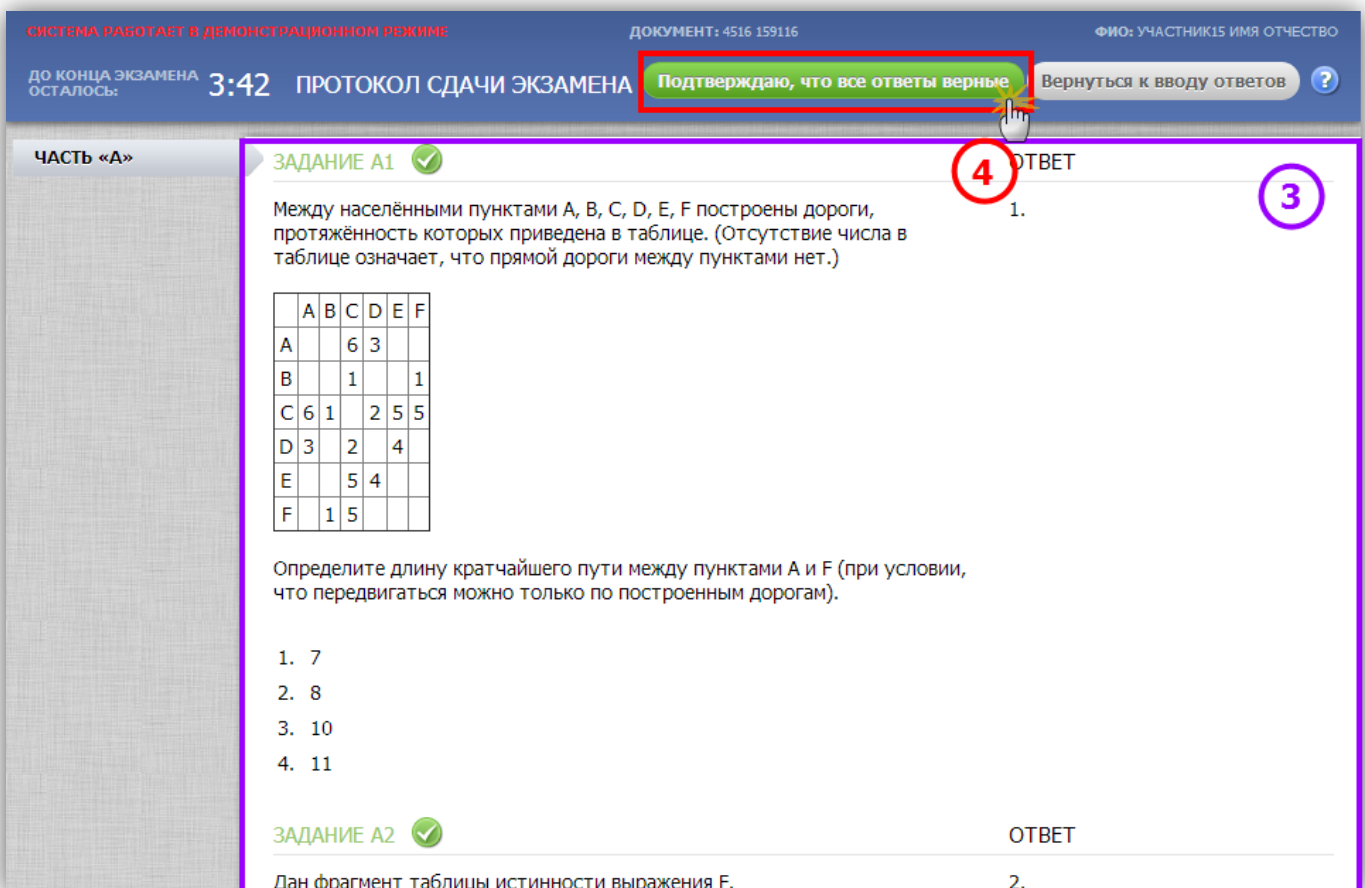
СИСТЕМА РАБОТАЕТ В ДЕМОНСТРАЦИОННОМ РЕЖИМЕ

ДОКУМЕНТ: 4516 159116

ФИО: УЧАСТНИК15 ИМЯ ОТЧЕСТВО

ДО КОНЦА ЭКЗАМЕНА ОСТАЛОСЬ: 3:42

ПРОТОКОЛ СДАЧИ ЭКЗАМЕНА

Подтверждаю, что все ответы верные

Вернуться к вводу ответов

?

ЧАСТЬ «А»

ЗАДАНИЕ А1

4

ОТВЕТ

3

Между населёнными пунктами A, B, C, D, E, F построены дороги, протяжённость которых приведена в таблице. (Отсутствие числа в таблице означает, что прямой дороги между пунктами нет.)

1.

| | A | B | C | D | E | F |
|---|---|---|---|---|---|---|
| A | | | 6 | 3 | | |
| B | | | 1 | | | 1 |
| C | 6 | 1 | | 2 | 5 | 5 |
| D | 3 | | 2 | | 4 | |
| E | | | 5 | 4 | | |
| F | | 1 | 5 | | | |

Определите длину кратчайшего пути между пунктами A и F (при условии, что передвигаться можно только по построенным дорогам).

1. 7
2. 8
3. 10
4. 11

ЗАДАНИЕ А2

ОТВЕТ

Дан фрагмент таблицы истинности выражения F.

2.